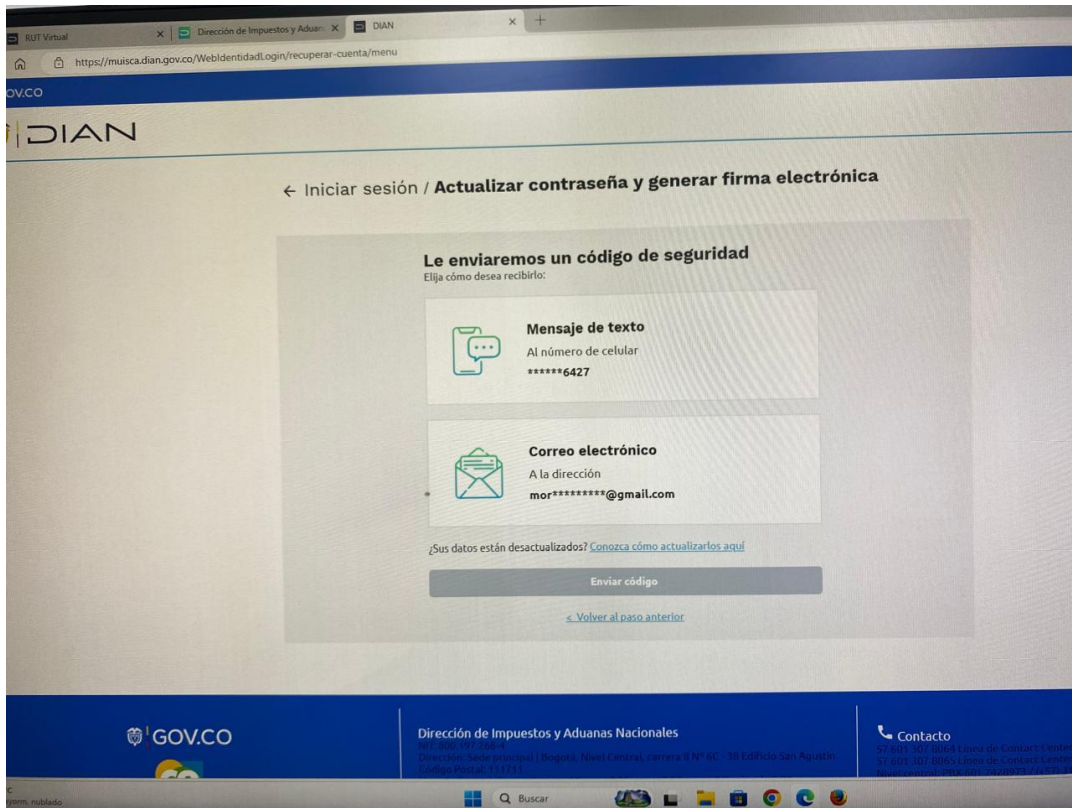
RUT Virtual | Dirección de Impuestos y Aduan | DIAN

https://muisca.dian.gov.co/WebIdentidadLogin/recuperar-cuenta/menu

GOV.CO

DIAN

← Iniciar sesión / Actualizar contraseña y generar firma electrónica

Le enviaremos un código de seguridad
Elija cómo desea recibirlo:

Mensaje de texto
Al número de celular
******6427

Correo electrónico
A la dirección
mor*********@gmail.com

¿Sus datos están desactualizados? Conozca cómo actualizarlos aquí

Enviar código

< Volver al paso anterior

GOV.CO

Dirección de Impuestos y Aduanas Nacionales
NIT: 800.197.268-4
Dirección: Sede principal | Bogotá, Nivel Central, carrera 8 N° 6C - 38 Edificio San Agustín
Código Postal: 111711

Contacto
57 601 307 8064 Línea de Contact Center
57 601 307 8065 Línea de Contact Center
Nivel central: PBX 601 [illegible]

nublado

Buscar